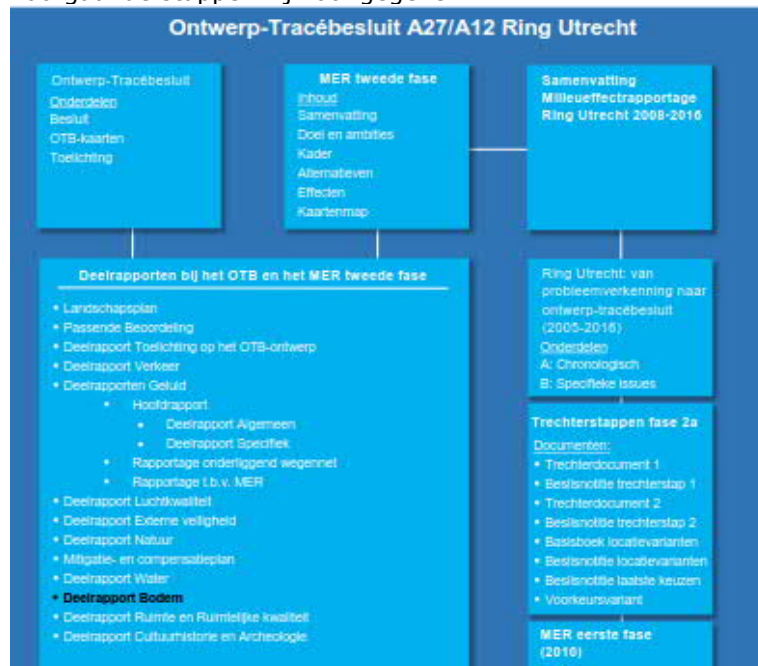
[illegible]

Ontwerp-Tracébesluit A27/A12 Ring Utrecht

Ontwerp-Tracébesluit
Onderdelen
Besluit
OTB-kaarten
Toelichting

MER tweede fase
Inhoud
Samenvatting
Doel en ambities
Kader
Alternatieven
Effecten
Kaartenmap

Samenvatting Milieueffectrapportage Ring Utrecht 2008-2016

Deelrapporten bij het OTB en het MER tweede fase
• Landschapsplan
• Passende Beoordeling
• Deelrapport Toelichting op het OTB-ontwerp
• Deelrapport Verkeer
• Deelrapporten Geluid
• Hoofdrapport
• Deelrapport Algemeen
• Deelrapport Specifiek
• Rapportage onderliggend wegennet
• Rapportage t.b.v. MER
• Deelrapport Luchtkwaliteit
• Deelrapport Externe veiligheid
• Deelrapport Natuur
• Mitigatie- en compensatieplan
• Deelrapport Water
• Deelrapport Bodem
• Deelrapport Ruimte en Ruimtelijke kwaliteit
• Deelrapport Cultuurhistorie en Archeologie

Ring Utrecht: van probleemverkenning naar ontwerp-tracébesluit (2005-2016)
Onderdelen
A: Chronologisch
B: Specifieke issues

Trechterstappen fase 2a
Documenten:
• Trechterdocument 1
• Beslisnotitie trechterstap 1
• Trechterdocument 2
• Beslisnotitie trechterstap 2
• Basisboek locatievarianten
• Beslisnotitie locatievarianten
• Beslisnotitie laatste keuzen
• Voorkeursvariant

MER eerste fase (2010)